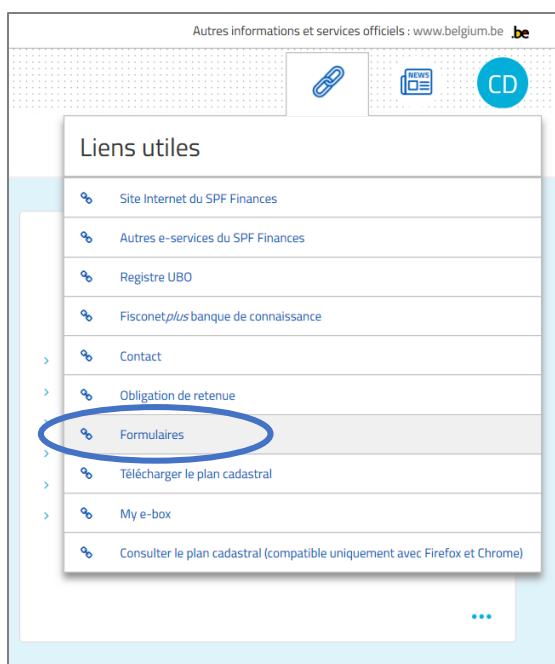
Autres informations et services officiels : www.belgium.be .be

NEWS

CD

Liens utiles

Site Internet du SPF Finances

Autres e-services du SPF Finances

Registre UBO

Fisconet*plus* banque de connaissance

Contact

Obligation de retenue

Formulaires

Télécharger le plan cadastral

My e-box

Consulter le plan cadastral (compatible uniquement avec Firefox et Chrome)

•••